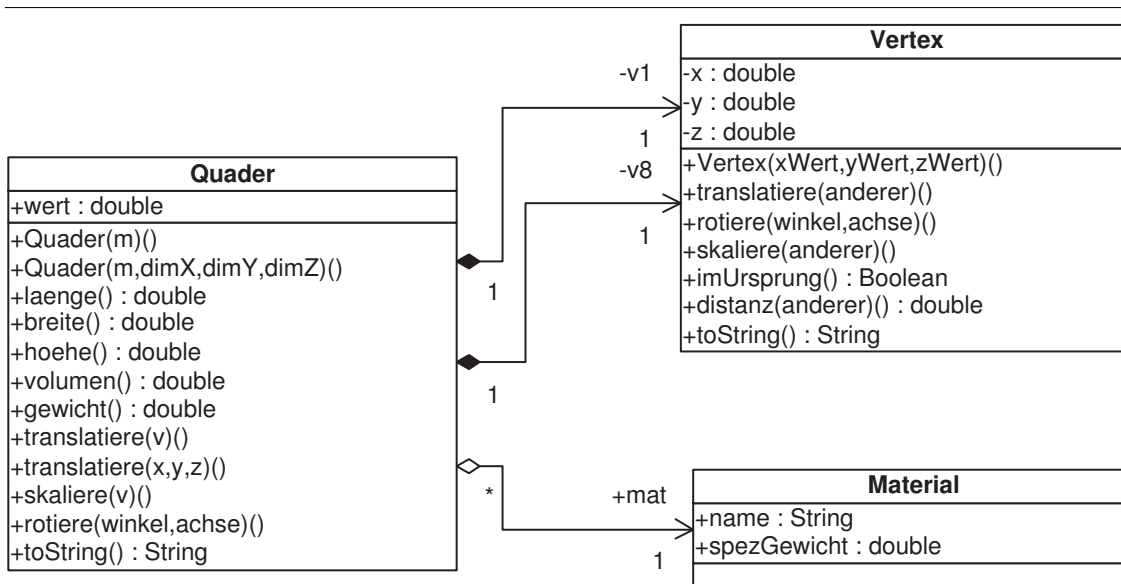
Vertex
-x : double
-y : double
-z : double
+Vertex(xWert,yWert,zWert)()
+translatiere(anderer)()
+rotiere(winkel,achse)()
+skaliere(anderer)()
+imUrsprung() : Boolean
+distanz(anderer)() : double
+toString() : String

-v1
1
-v8
1

Quader
+wert : double
+Quader(m)()
+Quader(m,dimX,dimY,dimZ)()
+laenge() : double
+breite() : double
+hoehe() : double
+volumen() : double
+gewicht() : double
+translatiere(v)()
+translatiere(x,y,z)()
+skaliere(v)()
+rotiere(winkel,achse)()
+toString() : String

1
1
*
+mat
1

Material
+name : String
+spezGewicht : double